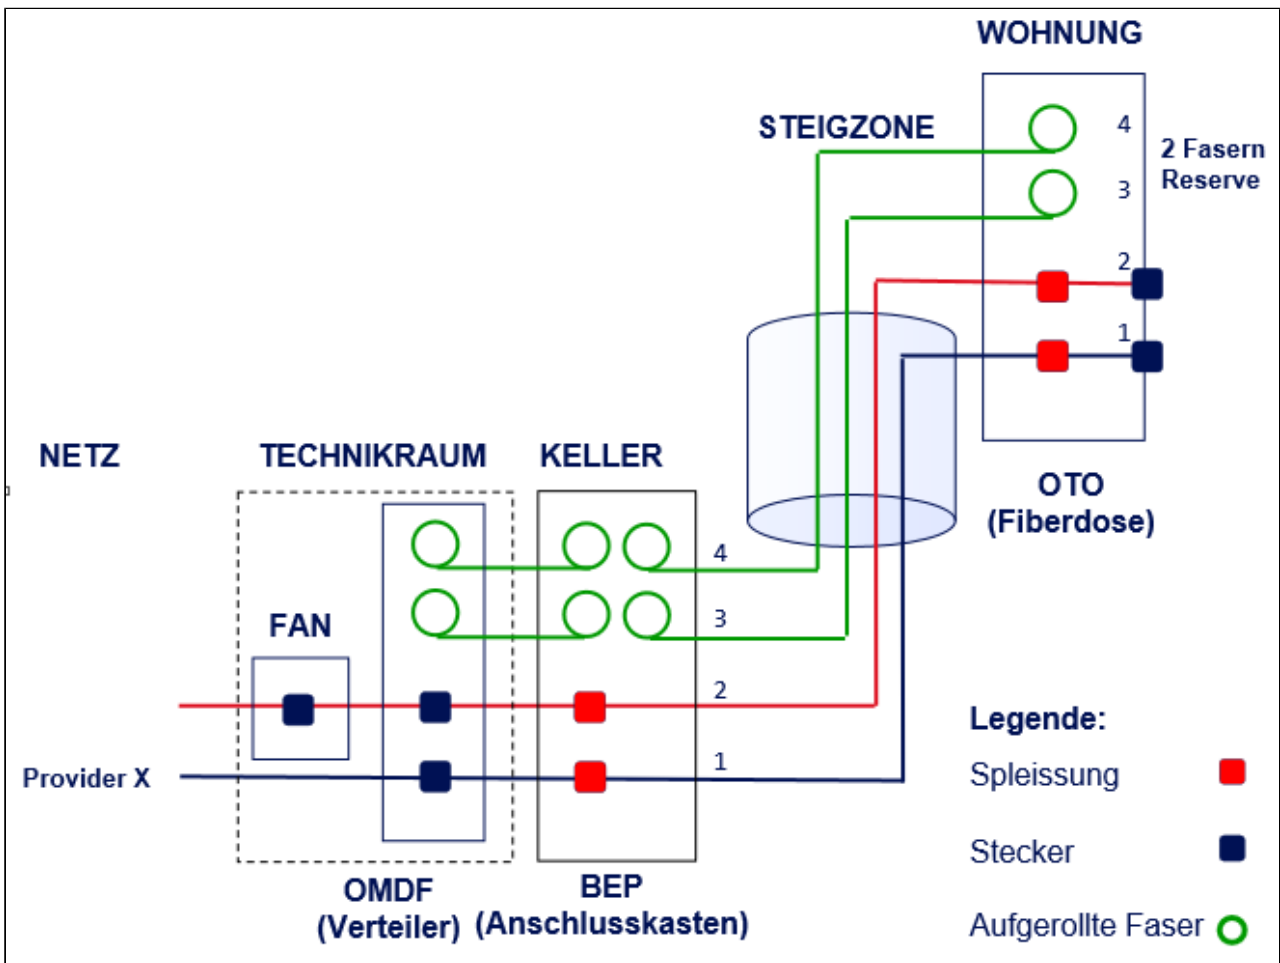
WOHNUNG

STEIGZONE

4
3
2
1

2 Fasern Reserve

OTO (Fiberdose)

NETZ

TECHNIKRAUM

KELLER

FAN

4
3
2
1

Provider X

OMDF (Verteiler)

BEP (Anschlusskasten)

Legende:
Spleissung
Stecker
Aufgerollte Faser